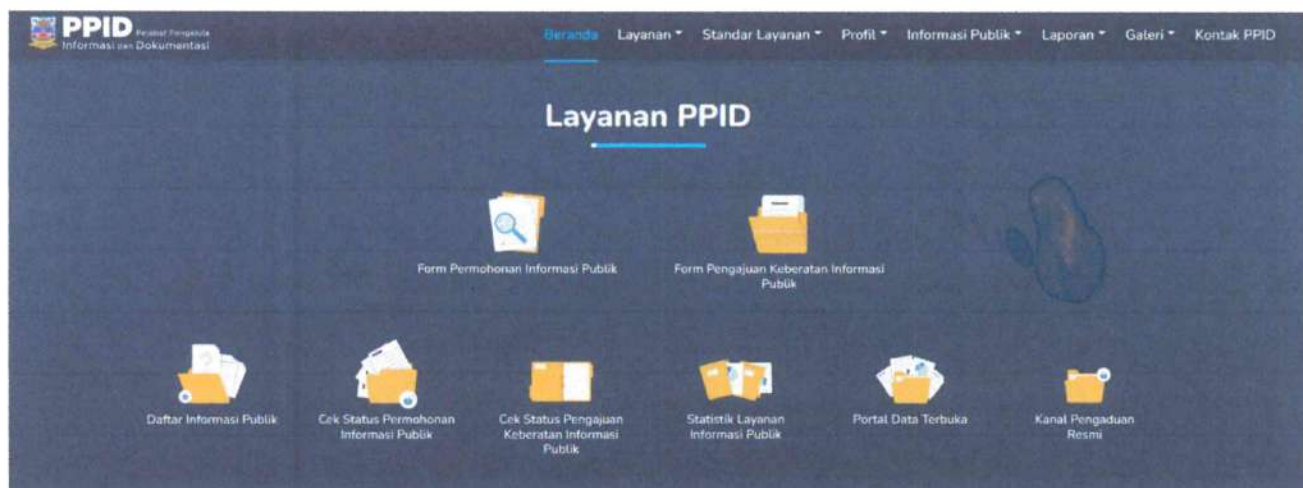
PPID Pejabat Pengelola Informasi dan Dokumentasi

Beranda Layanan ▾ Standar Layanan ▾ Profil ▾ Informasi Publik ▾ Laporan ▾ Galeri ▾ Kontak PPID

Layanan PPID

Form Permohonan Informasi Publik

Form Pengajuan Keberatan Informasi Publik

Daftar Informasi Publik

Cek Status Permohonan Informasi Publik

Cek Status Pengajuan Keberatan Informasi Publik

Statistik Layanan Informasi Publik

Portal Data Terbuka

Kanal Pengaduan Resmi